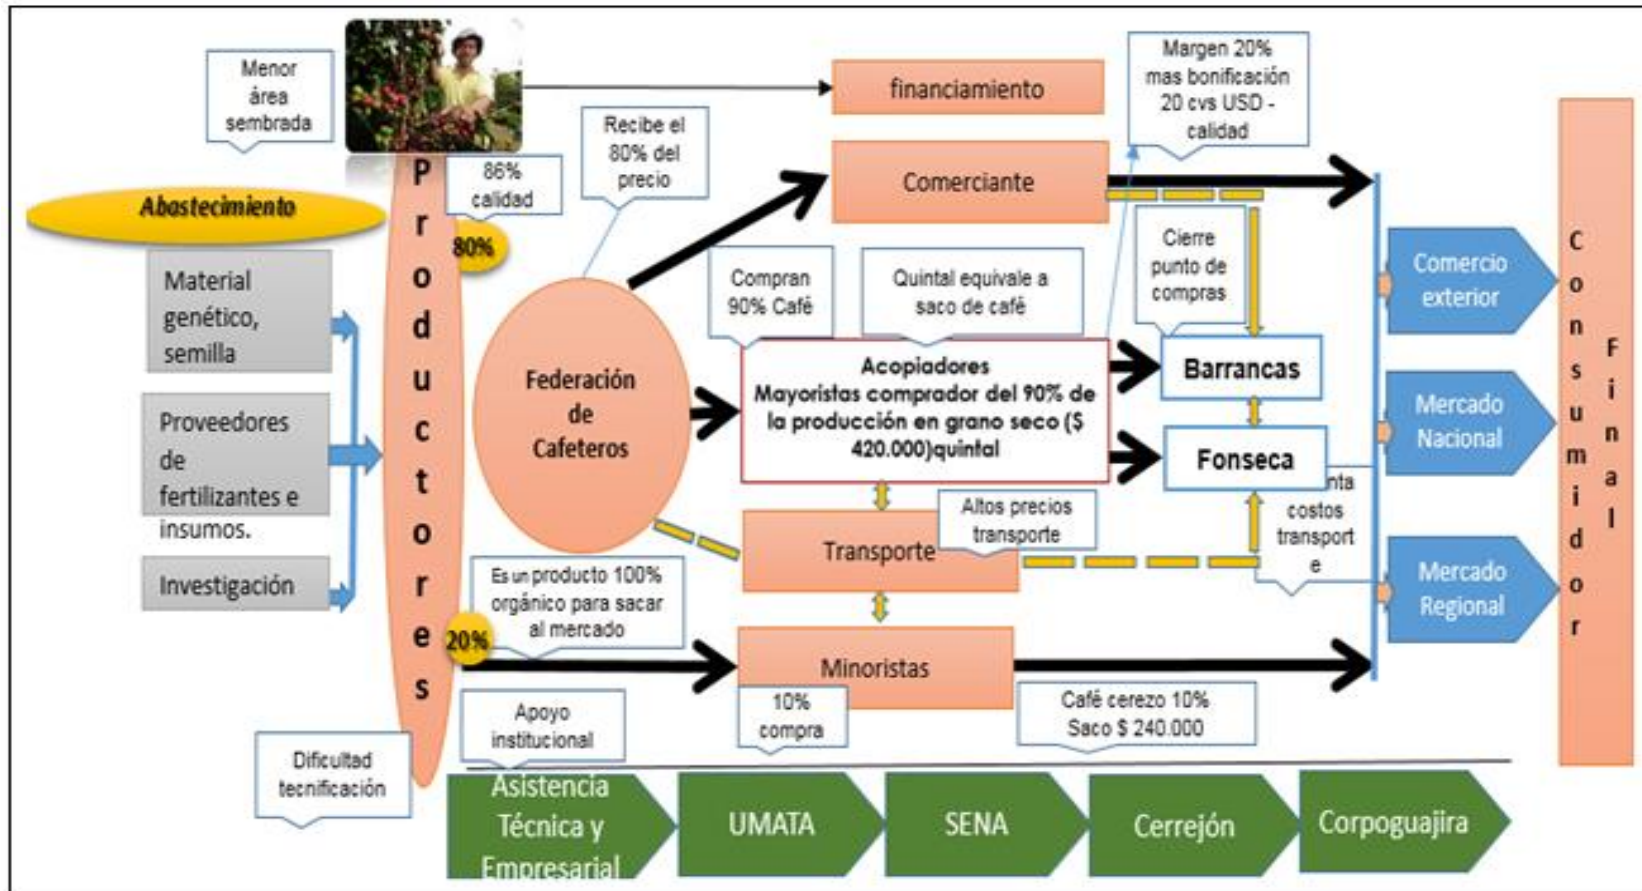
Menor área sembrada

financiamiento

Margen 20% mas bonificación 20 cvs USD - calidad

Recibe el 80% del precio

86% calidad

Abastecimiento

80%

Comerciante

Material genético, semilla

Proveedores de fertilizantes e insumos.

Investigación

Productores

Federación de Cafeteros

Compran 90% Café

Quintal equivale a saco de café

Cierre punto de compras

Acopiadores
Mayoristas comprador del 90% de la producción en grano seco ($ 420.000)quintal

Barrancas

Fonseca

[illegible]nta costos transport e

Altos precios transporte

Transporte

Es un producto 100% orgánico para sacar al mercado

20%

Minoristas

Apoyo institucional

10% compra

Café cerezo 10% Saco $ 240.000

Dificultad tecnificación

Comercio exterior

Mercado Nacional

Mercado Regional

Consumidor Final

Asistencia Técnica y Empresarial

UMATA

SENA

Cerrejón

Corpoguajira